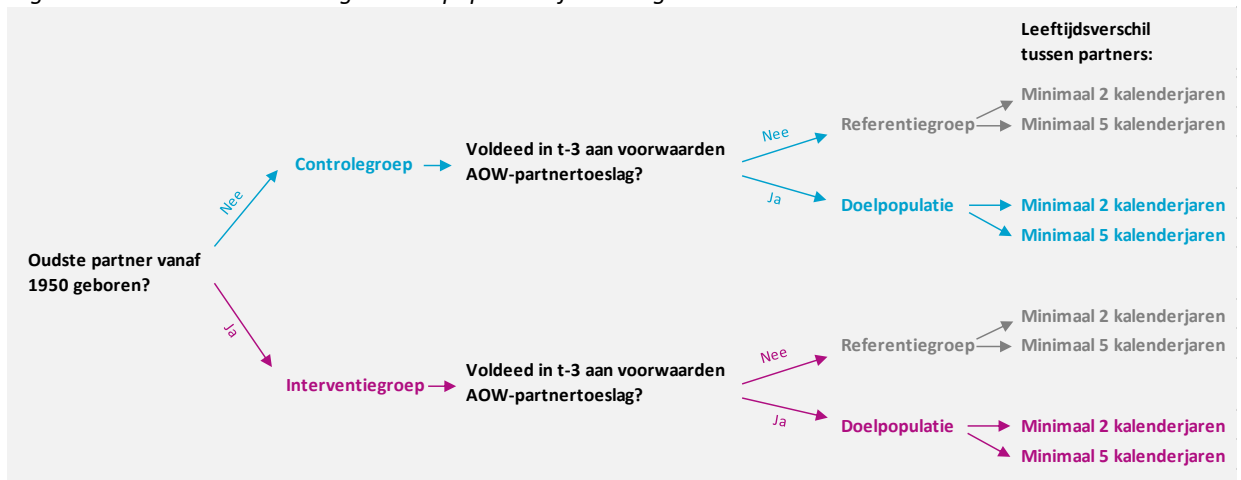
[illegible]

Leeftijdsverschil tussen partners:

Oudste partner vanaf 1950 geboren?

Nee

Controlegroep

Voldeed in t-3 aan voorwaarden AOW-partnertoeslag?

Nee

Referentiegroep

Minimaal 2 kalenderjaren
Minimaal 5 kalenderjaren

Ja

Doelpopulatie

Minimaal 2 kalenderjaren
Minimaal 5 kalenderjaren

Ja

Interventiegroep

Voldeed in t-3 aan voorwaarden AOW-partnertoeslag?

Nee

Referentiegroep

Minimaal 2 kalenderjaren
Minimaal 5 kalenderjaren

Ja

Doelpopulatie

Minimaal 2 kalenderjaren
Minimaal 5 kalenderjaren